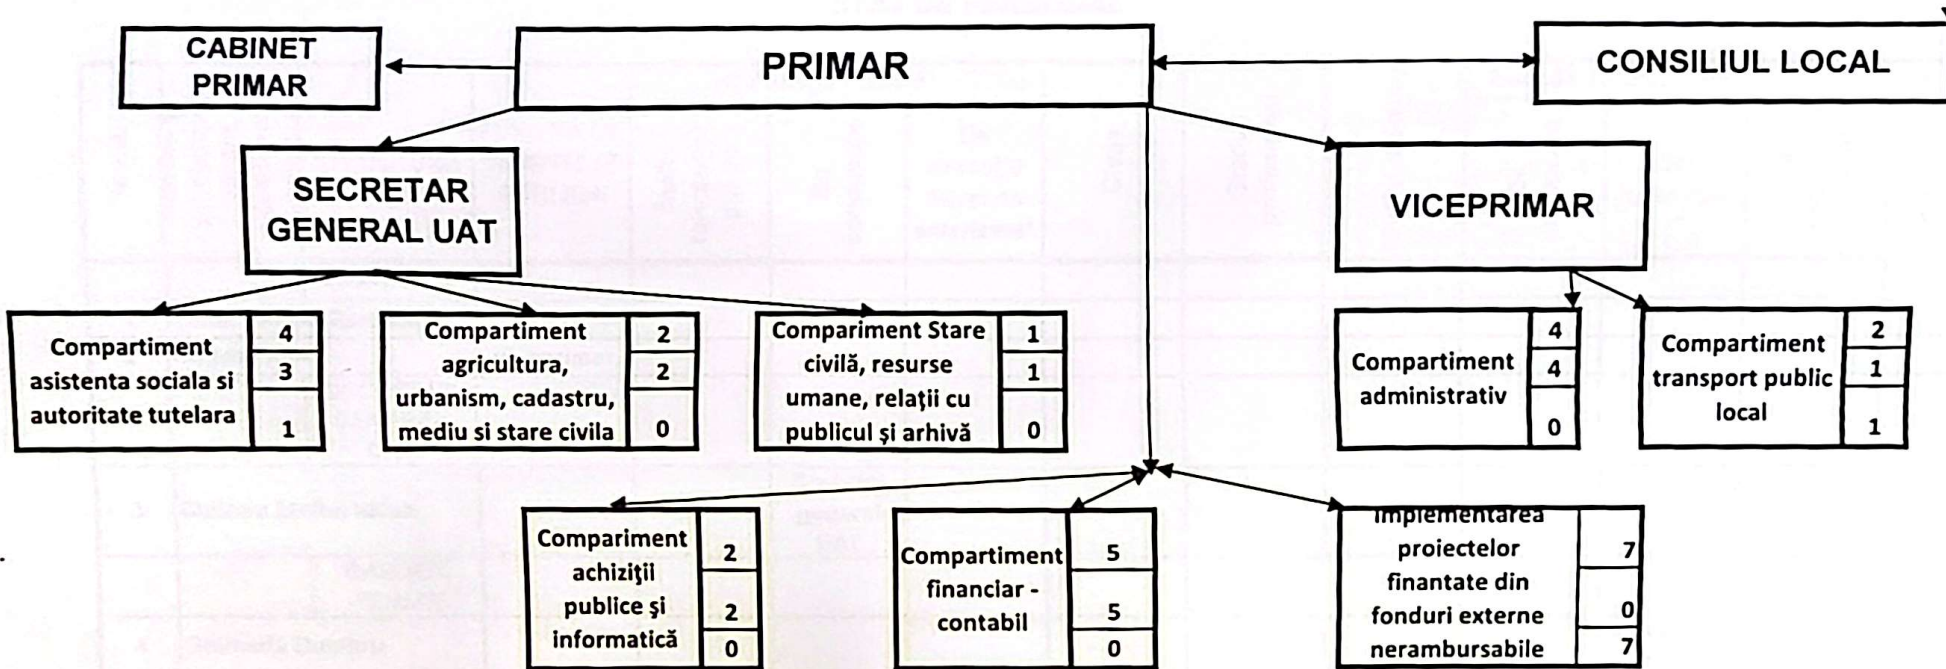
CABINET PRIMAR

PRIMAR

CONSILIUL LOCAL

SECRETAR GENERAL UAT

VICEPRIMAR

| Compartiment asistenta sociala si autoritate tutelara | 4 |
|---|---|
| | 3 |
| | 1 |

| Compartiment agricultura, urbanism, cadastru, mediu si stare civila | 2 |
|---|---|
| | 2 |
| | 0 |

| Comparіment Stare civilă, resurse umane, relaţii cu publicul şi arhivă | 1 |
|---|---|
| | 1 |
| | 0 |

| Compartiment administrativ | 4 |
|---|---|
| | 4 |
| | 0 |

| Compartiment transport public local | 2 |
|---|---|
| | 1 |
| | 1 |

| Compariment achiziţii publice şi informatică | 2 |
|---|---|
| | 2 |
| | 0 |

| Compartiment financiar - contabil | 5 |
|---|---|
| | 5 |
| | 0 |

| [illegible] implementarea proiectelor finantate din fonduri externe nerambursabile | 7 |
|---|---|
| | 0 |
| | 7 |